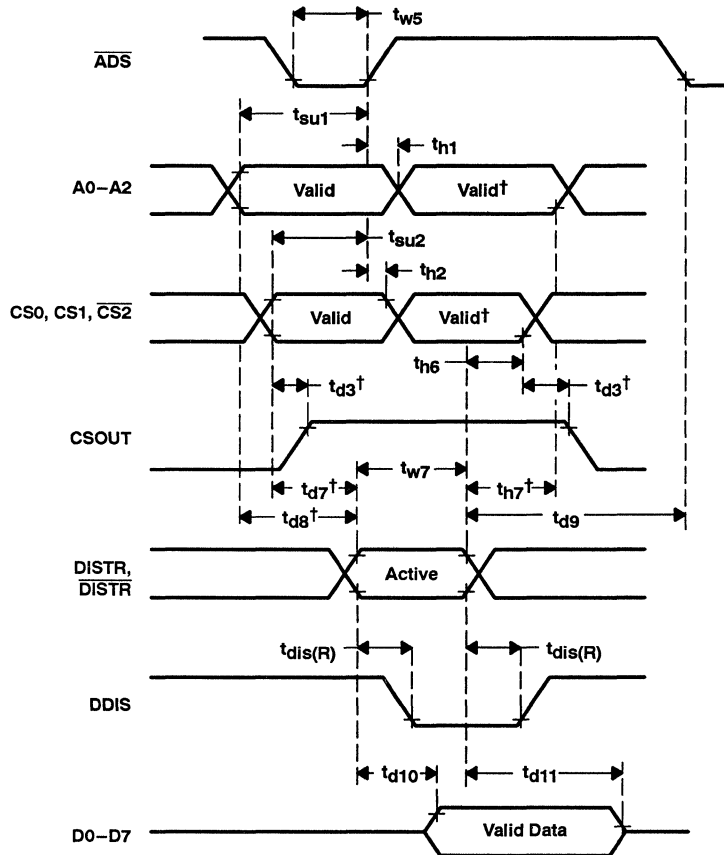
$t_{w5}$

$\overline{ADS}$

$t_{su1}$

$t_{h1}$

A0–A2

Valid

Valid†

$t_{su2}$

$t_{h2}$

CS0, CS1, $\overline{CS2}$

Valid

Valid†

$t_{h6}$

$t_{d3}$†

$t_{d3}$†

CSOUT

$t_{w7}$

$t_{d7}$†

$t_{h7}$†

$t_{d8}$†

$t_{d9}$

DISTR, $\overline{DISTR}$

Active

$t_{dis(R)}$

$t_{dis(R)}$

DDIS

$t_{d10}$

$t_{d11}$

D0–D7

Valid Data